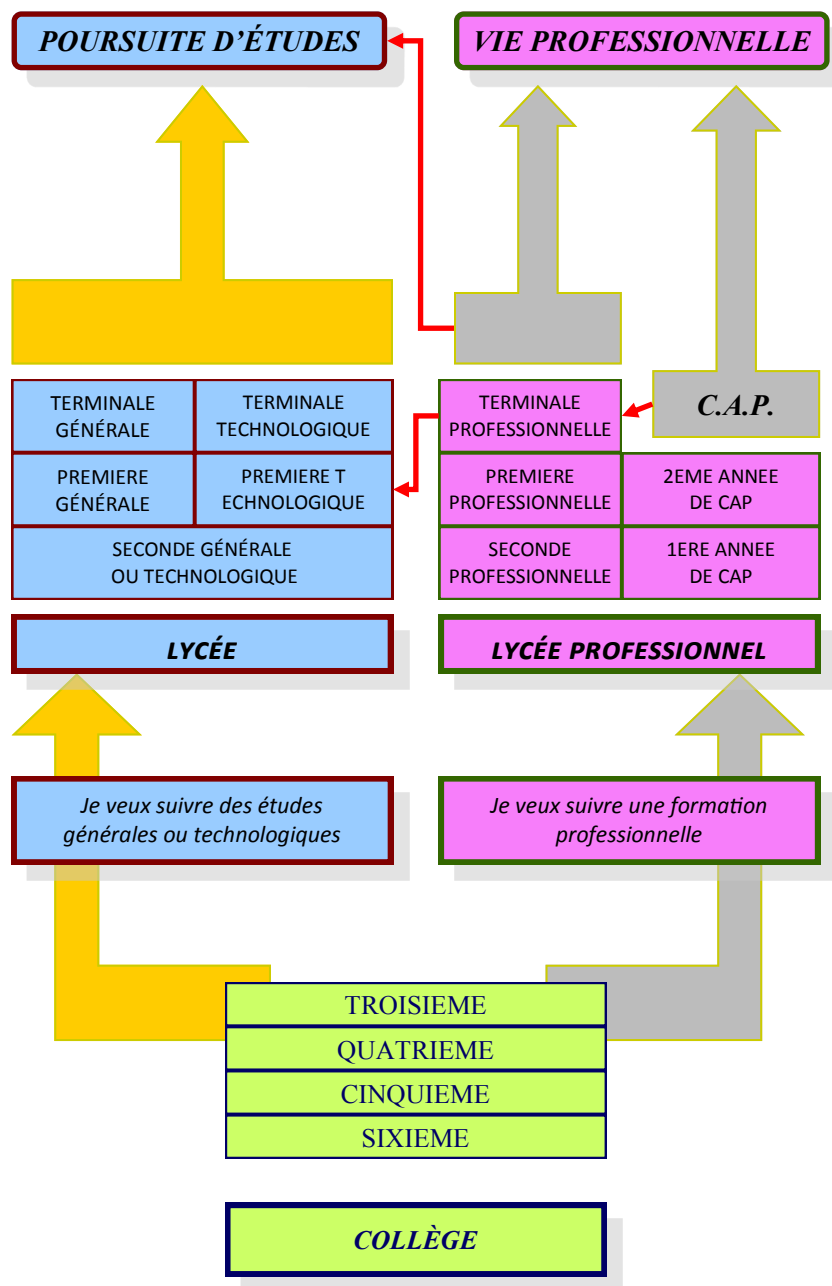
POURSUITE D'ÉTUDES

VIE PROFESSIONNELLE

TERMINALE GÉNÉRALE

TERMINALE TECHNOLOGIQUE

PREMIERE GÉNÉRALE

PREMIERE T ECHNOLOGIQUE

SECONDE GÉNÉRALE OU TECHNOLOGIQUE

TERMINALE PROFESSIONNELLE

C.A.P.

PREMIERE PROFESSIONNELLE

2EME ANNEE DE CAP

SECONDE PROFESSIONNELLE

1ERE ANNEE DE CAP

LYCÉE

LYCÉE PROFESSIONNEL

Je veux suivre des études générales ou technologiques

Je veux suivre une formation professionnelle

TROISIEME

QUATRIEME

CINQUIEME

SIXIEME

COLLÈGE